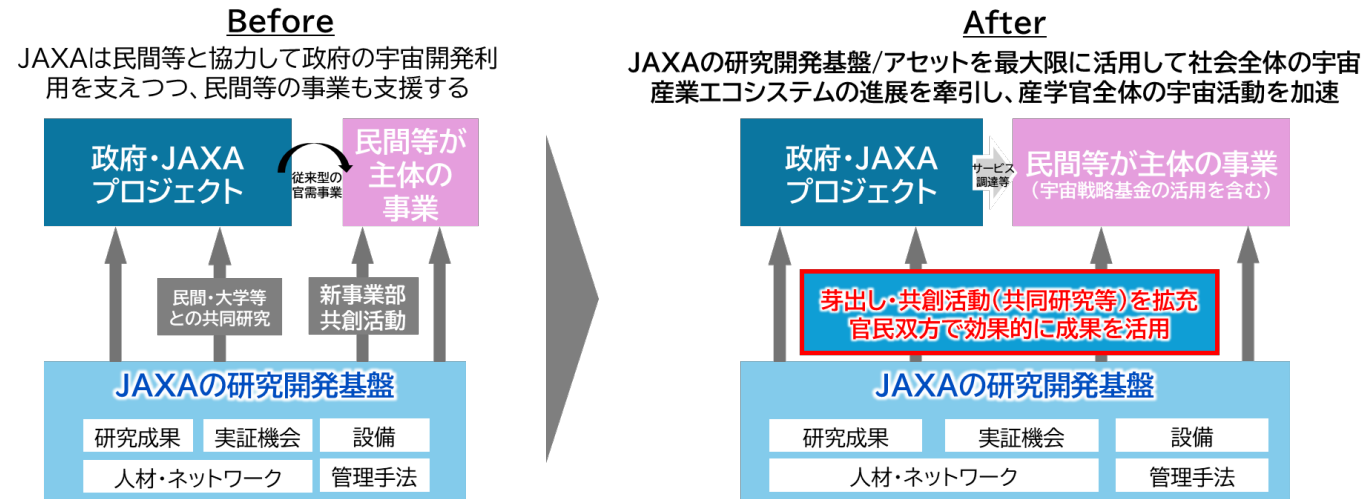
Before

JAXAは民間等と協力して政府の宇宙開発利用を支えつつ、民間等の事業も支援する

政府・JAXA
プロジェクト

従来型の
官需事業

民間等が
主体の
事業

民間・大学等
との共同研究

新事業部
共創活動

JAXAの研究開発基盤

研究成果
実証機会
設備
人材・ネットワーク
管理手法

After

JAXAの研究開発基盤/アセットを最大限に活用して社会全体の宇宙産業エコシステムの進展を牽引し、産学官全体の宇宙活動を加速

政府・JAXA
プロジェクト

サービス
調達等

民間等が主体の事業
（宇宙戦略基金の活用を含む）

芽出し・共創活動（共同研究等）を拡充
官民双方で効果的に成果を活用

JAXAの研究開発基盤

研究成果
実証機会
設備
人材・ネットワーク
管理手法